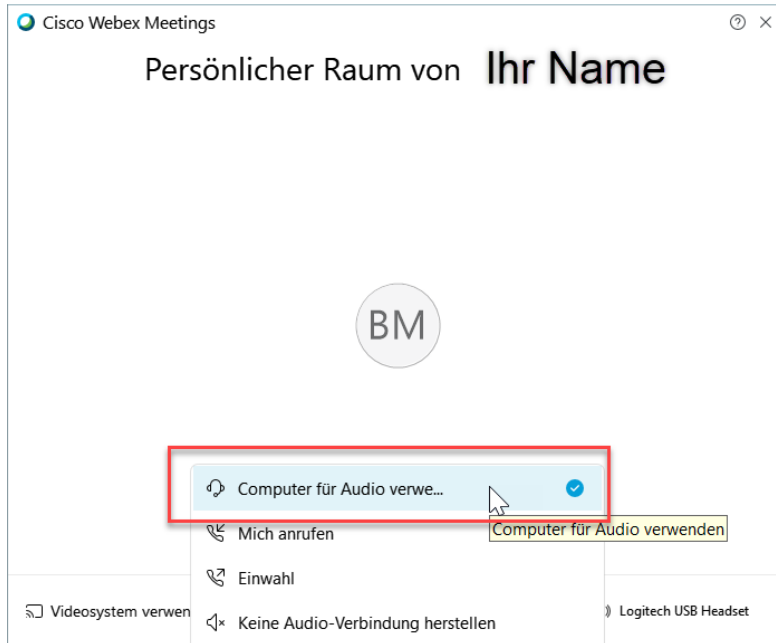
Cisco Webex Meetings

Persönlicher Raum von Ihr Name

BM

Computer für Audio verwe...

Computer für Audio verwenden

Mich anrufen

Einwahl

Videosystem verwen

Keine Audio-Verbindung herstellen

Logitech USB Headset